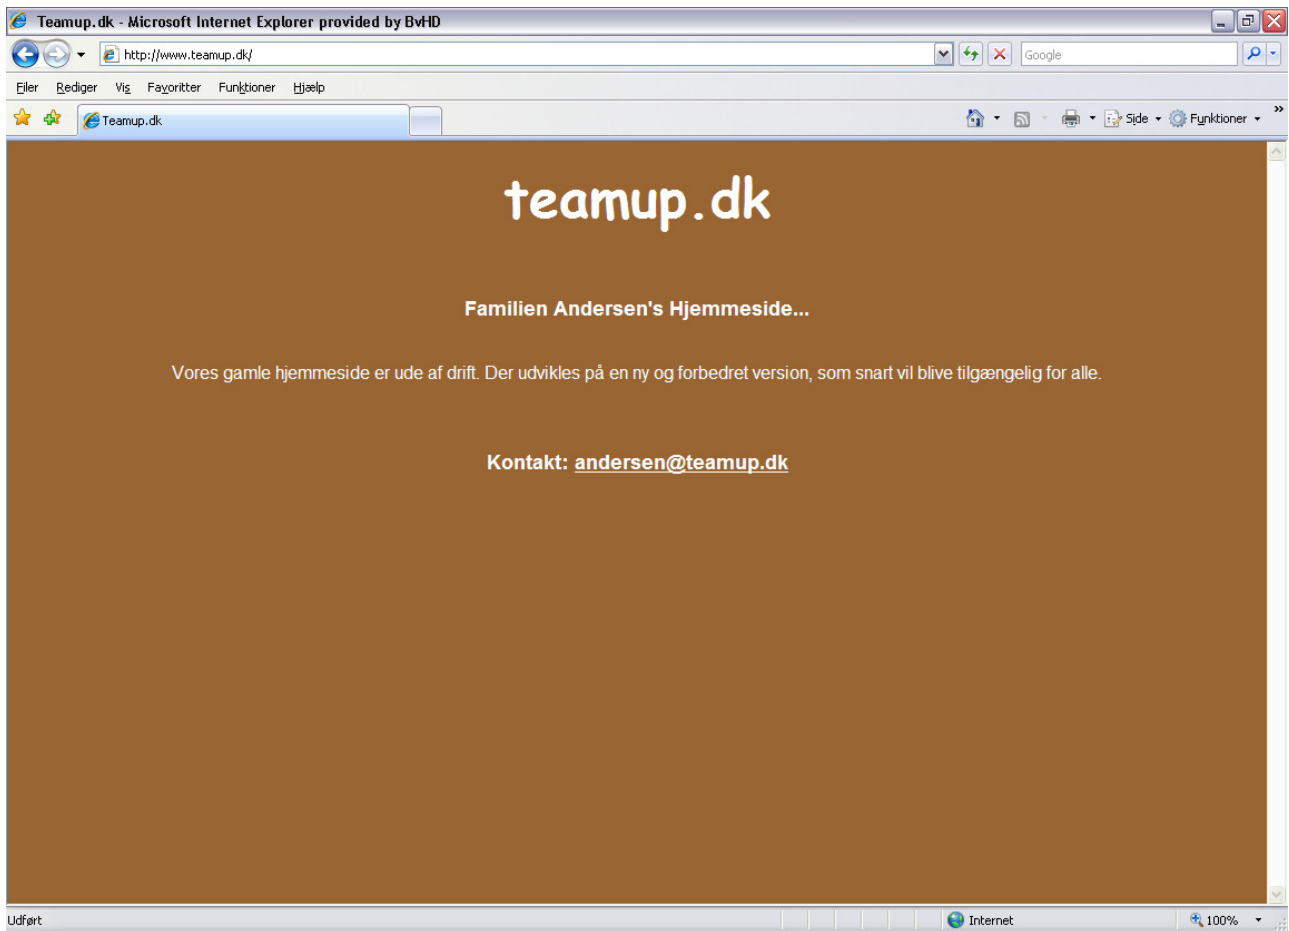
Teamup.dk - Microsoft Internet Explorer provided by BvHD

http://www.teamup.dk/

Google

Filer Rediger Vis Favoritter Funktioner Hjælp

Teamup.dk

Side Funktioner

teamup.dk

Familien Andersen's Hjemmeside...

Vores gamle hjemmeside er ude af drift. Der udvikles på en ny og forbedret version, som snart vil blive tilgængelig for alle.

Kontakt: andersen@teamup.dk

Udført

Internet

100%